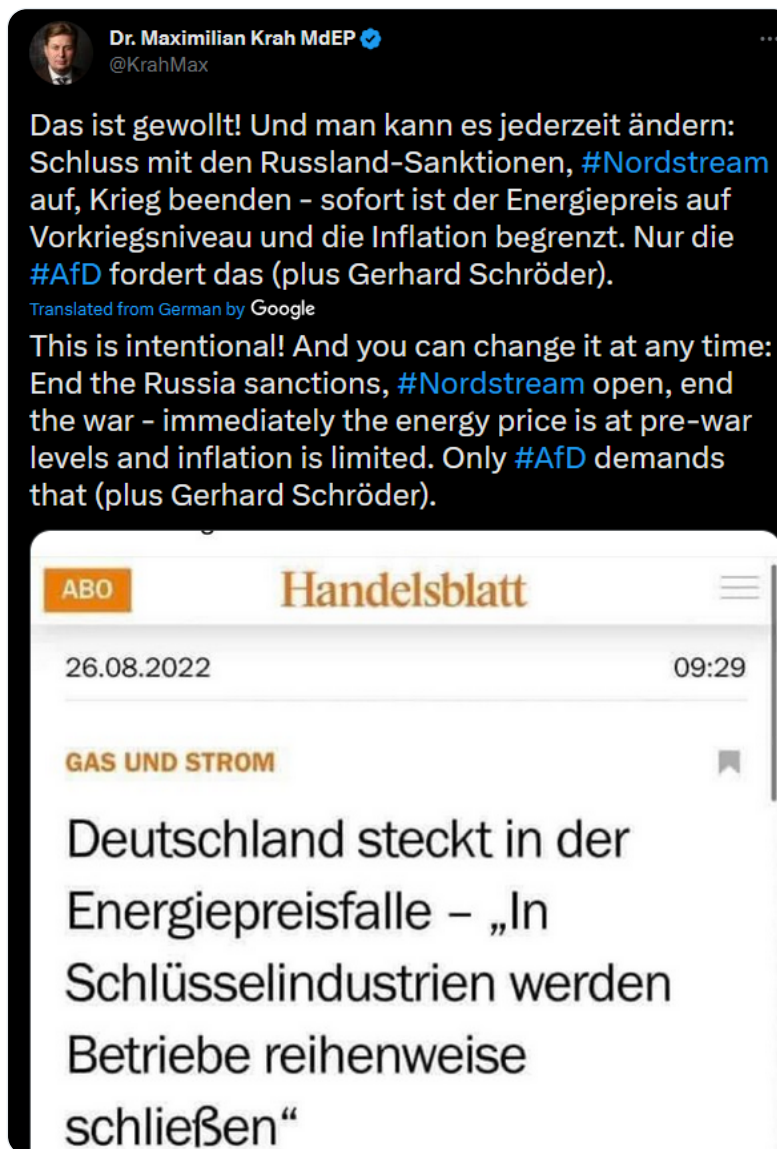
Dr. Maximilian Krah MdEP
@KrahMax

Das ist gewollt! Und man kann es jederzeit ändern: Schluss mit den Russland-Sanktionen, #Nordstream auf, Krieg beenden - sofort ist der Energiepreis auf Vorkriegsniveau und die Inflation begrenzt. Nur die #AfD fordert das (plus Gerhard Schröder).

Translated from German by Google

This is intentional! And you can change it at any time: End the Russia sanctions, #Nordstream open, end the war - immediately the energy price is at pre-war levels and inflation is limited. Only #AfD demands that (plus Gerhard Schröder).

ABO
Handelsblatt

26.08.2022
09:29

GAS UND STROM

Deutschland steckt in der Energiepreisfalle – „In Schlüsselindustrien werden Betriebe reihenweise schließen“